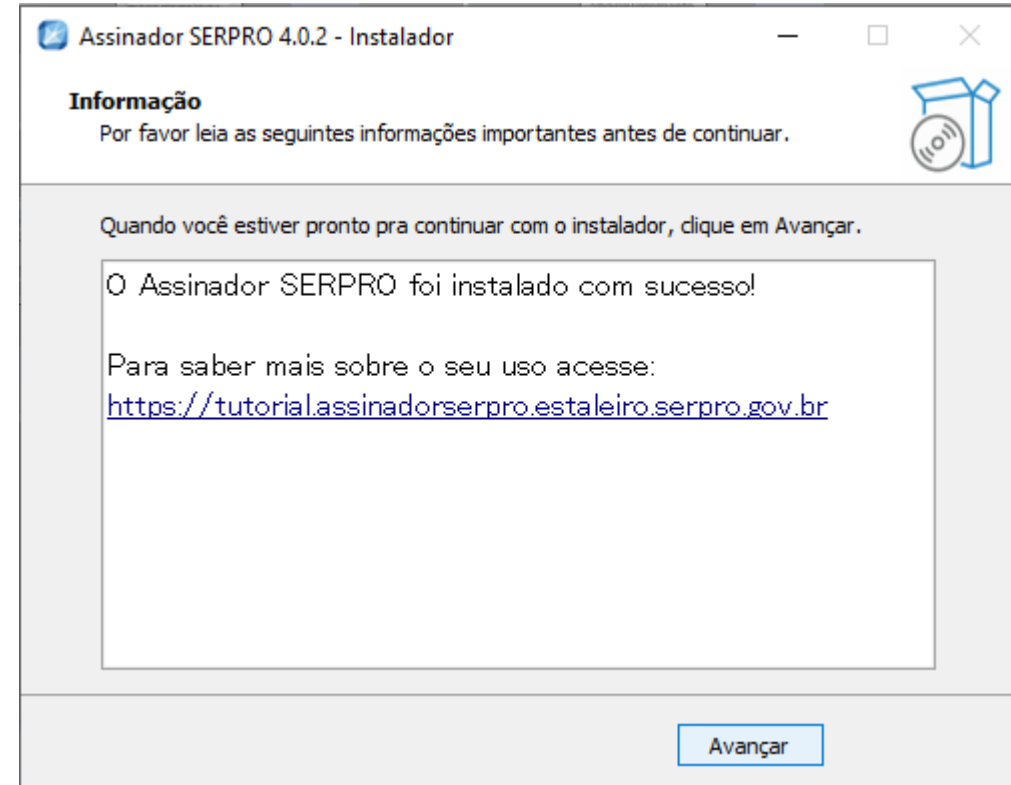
Assinador SERPRO 4.0.2 - Instalador

Informação
Por favor leia as seguintes informações importantes antes de continuar.

Quando você estiver pronto pra continuar com o instalador, clique em Avançar.

O Assinador SERPRO foi instalado com sucesso!

Para saber mais sobre o seu uso acesse:
https://tutorial.assinadorserpro.estaleiro.serpro.gov.br

Avançar